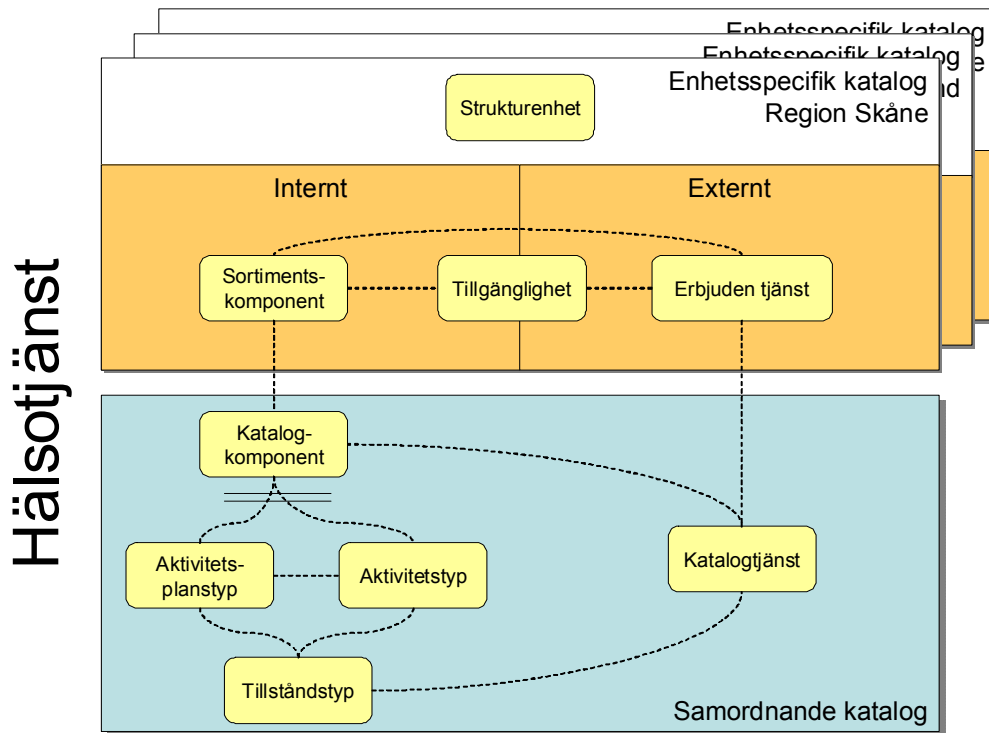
Hälsotjänst

Enhetsspecifik katalog
Enhetsspecifik katalog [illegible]e
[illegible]nd
Enhetsspecifik katalog
Region Skåne

Strukturenhet

Internt

Externt

Sortimentskomponent

Tillgänglighet

Erbjuden tjänst

Katalogkomponent

Aktivitetsplanstyp

Aktivitetstyp

Katalogtjänst

Tillståndstyp

Samordnande katalog